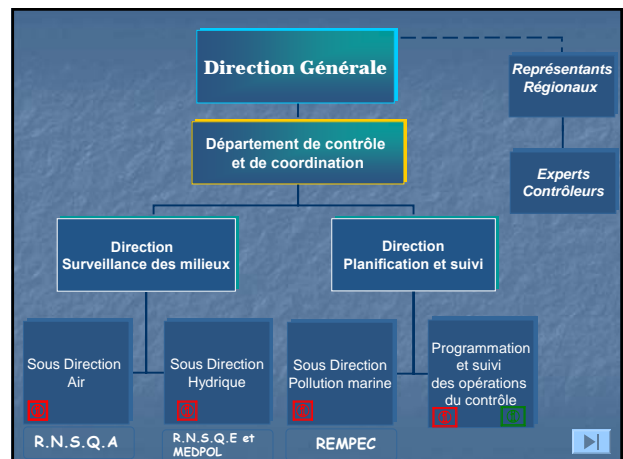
Direction Générale

Représentants Régionaux

Département de contrôle et de coordination

Experts Contrôleurs

Direction Surveillance des milieux

Direction Planification et suivi

Sous Direction Air

Sous Direction Hydrique

Sous Direction Pollution marine

Programmation et suivi des opérations du contrôle

R.N.S.Q.A

R.N.S.Q.E et MEDPOL

REMPEC